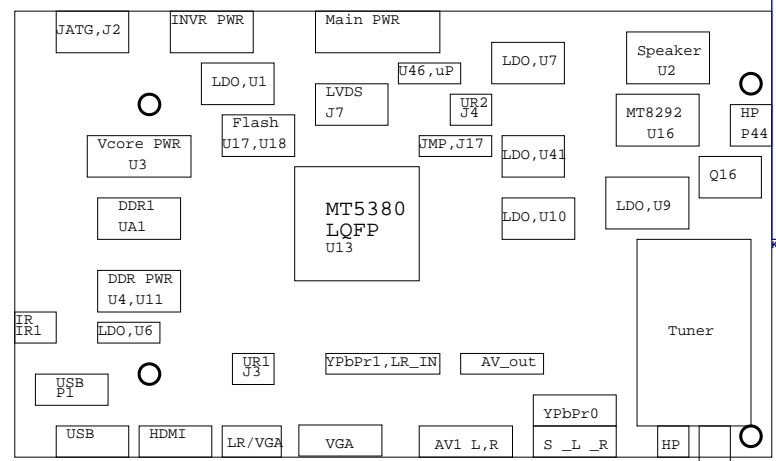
JATG,J2

INVR PWR

Main PWR

LDO,U1

LVDS
J7

U46,uP

LDO,U7

Speaker
U2

UR2
J4

MT8292
U16

HP
P44

Flash
U17,U18

Vcore PWR
U3

JMP,J17

LDO,U41

Q16

LDO,U9

DDR1
UA1

MT5380
LQFP
U13

LDO,U10

DDR PWR
U4,U11

IR
IR1

LDO,U6

Tuner

UR1
J3

YPbPr1,LR_IN

AV_out

USB
P1

YPbPr0

USB

HDMI

LR/VGA

VGA

AV1 L,R

S _L _R

HP